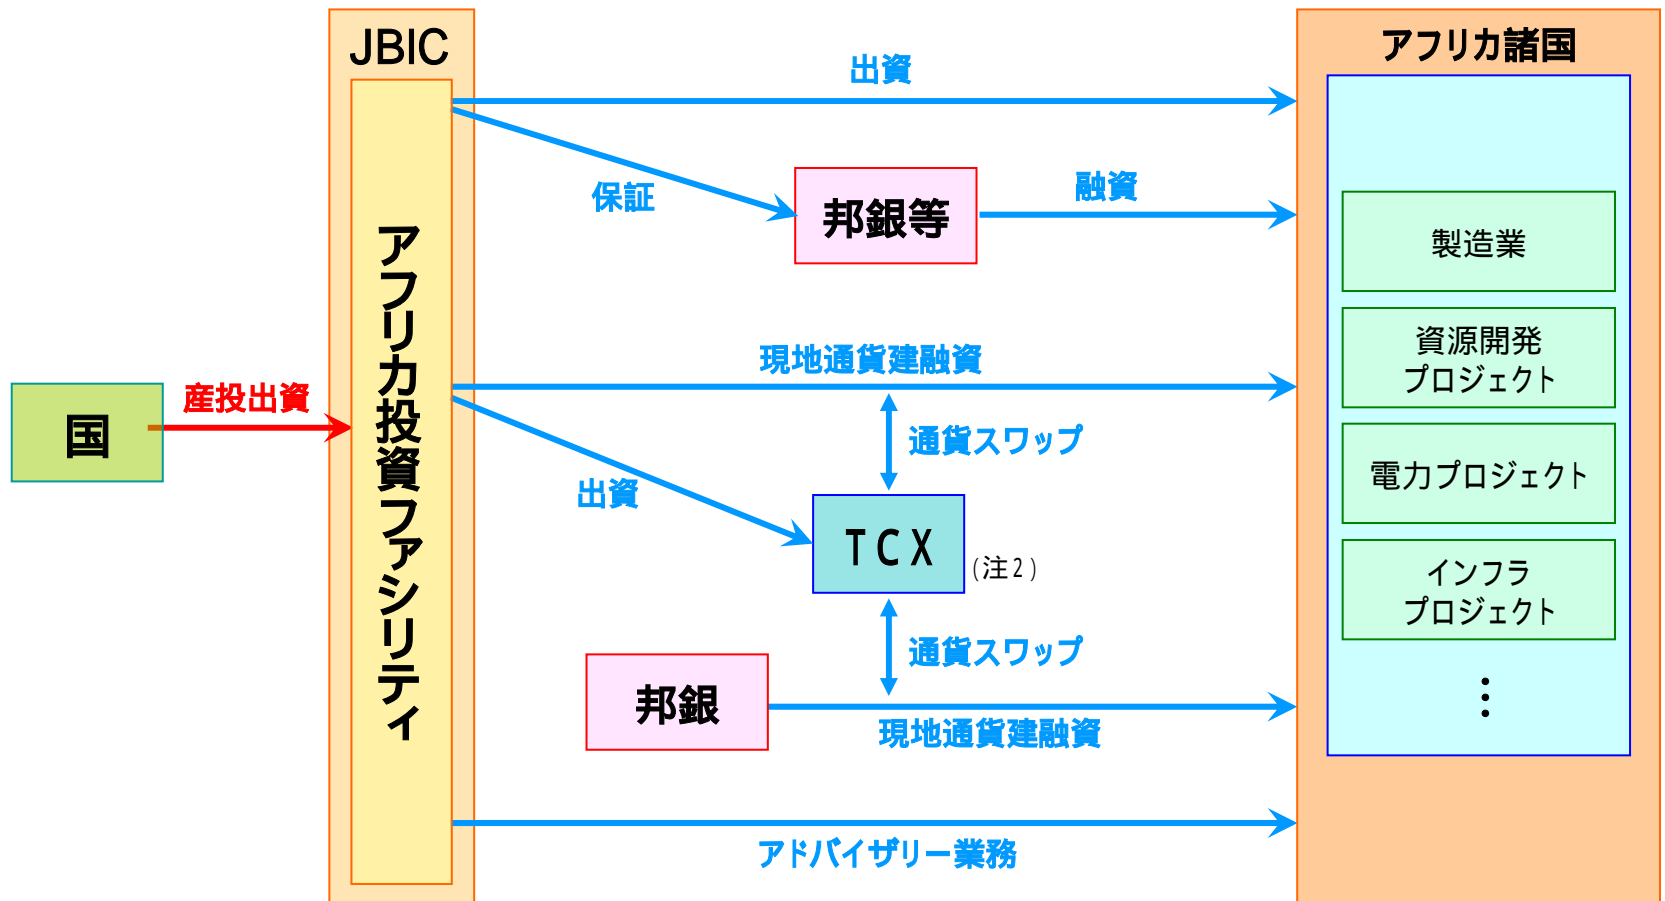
JBIC

アフリカ投資ファシリティ

アフリカ諸国

国

産投出資

出資

保証

邦銀等

融資

製造業

資源開発
プロジェクト

電力プロジェクト

インフラ
プロジェクト

⋮

現地通貨建融資

通貨スワップ

出資

TCX

(注2)

通貨スワップ

邦銀

現地通貨建融資

アドバイザリー業務